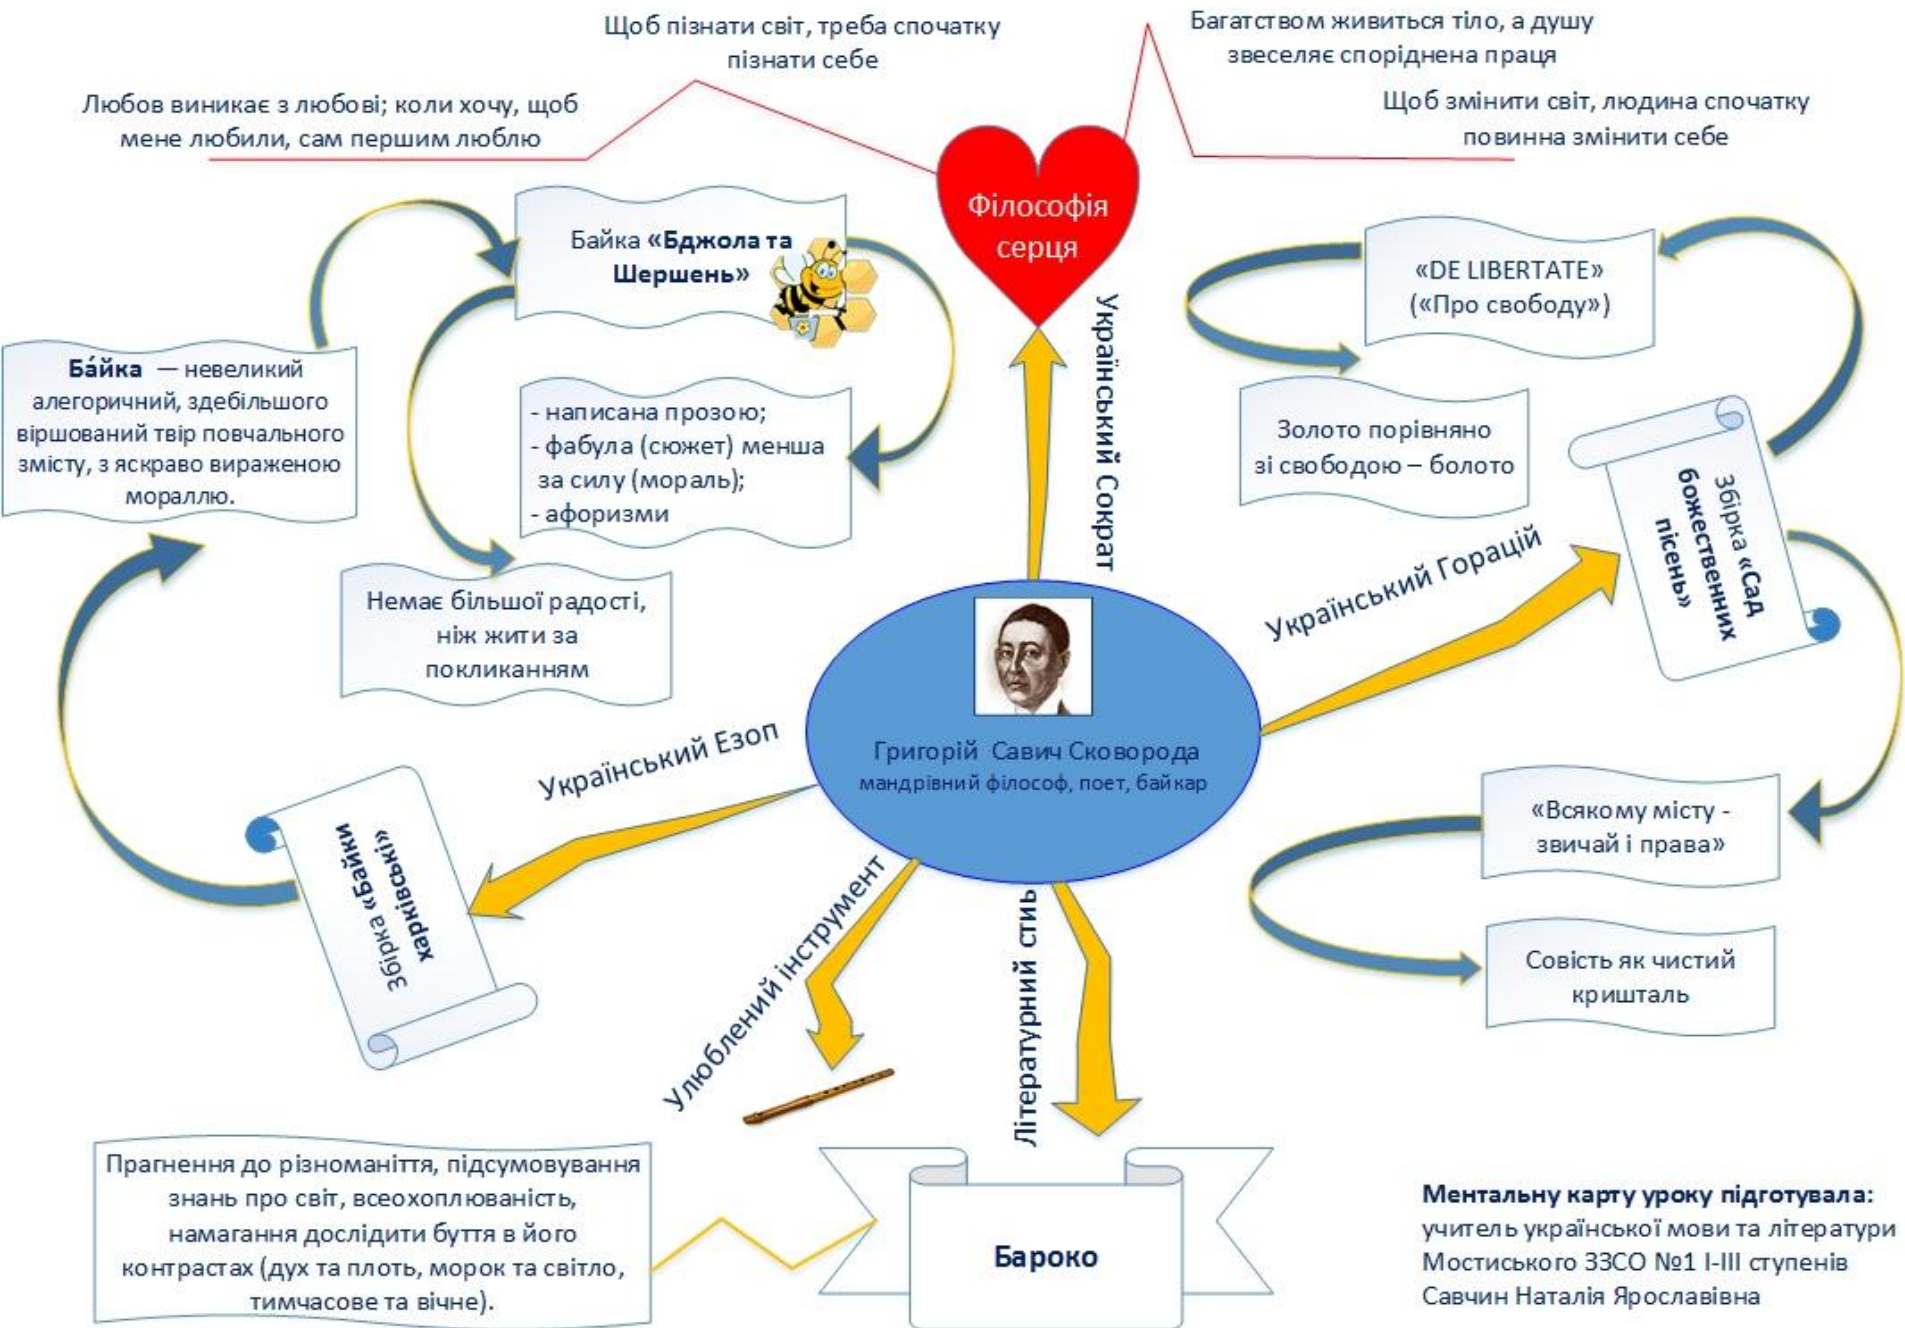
Щоб пізнати світ, треба спочатку пізнати себе

Багатством живиться тіло, а душу звеселяє споріднена праця

Любов виникає з любові; коли хочу, щоб мене любили, сам першим люблю

Щоб змінити світ, людина спочатку повинна змінити себе

Філософія серця

Байка **«Бджола та Шершень»**

«DE LIBERTATE» («Про свободу»)

**Ба́йка** — невеликий алегоричний, здебільшого віршований твір повчального змісту, з яскраво вираженою мораллю.

- написана прозою;
- фабула (сюжет) менша за силу (мораль);
- афоризми

Український Сократ

Золото порівняно зі свободою – болото

Збірка **«Сад божественних пісень»**

Український Горацій

Немає більшої радості, ніж жити за покликанням

Григорій Савич Сковорода
мандрівний філософ, поет, байкар

Український Езоп

«Всякому місту - звичай і права»

Збірка **«Байки харківські»**

Улюблений інструмент

Літературний стиль

Совість як чистий кришталь

Прагнення до різноманіття, підсумовування знань про світ, всеохоплюваність, намагання дослідити буття в його контрастах (дух та плоть, морок та світло, тимчасове та вічне).

**Бароко**

**Ментальну карту уроку підготувала:**
учитель української мови та літератури Мостиського ЗЗСО №1 І-ІІІ ступенів Савчин Наталія Ярославівна